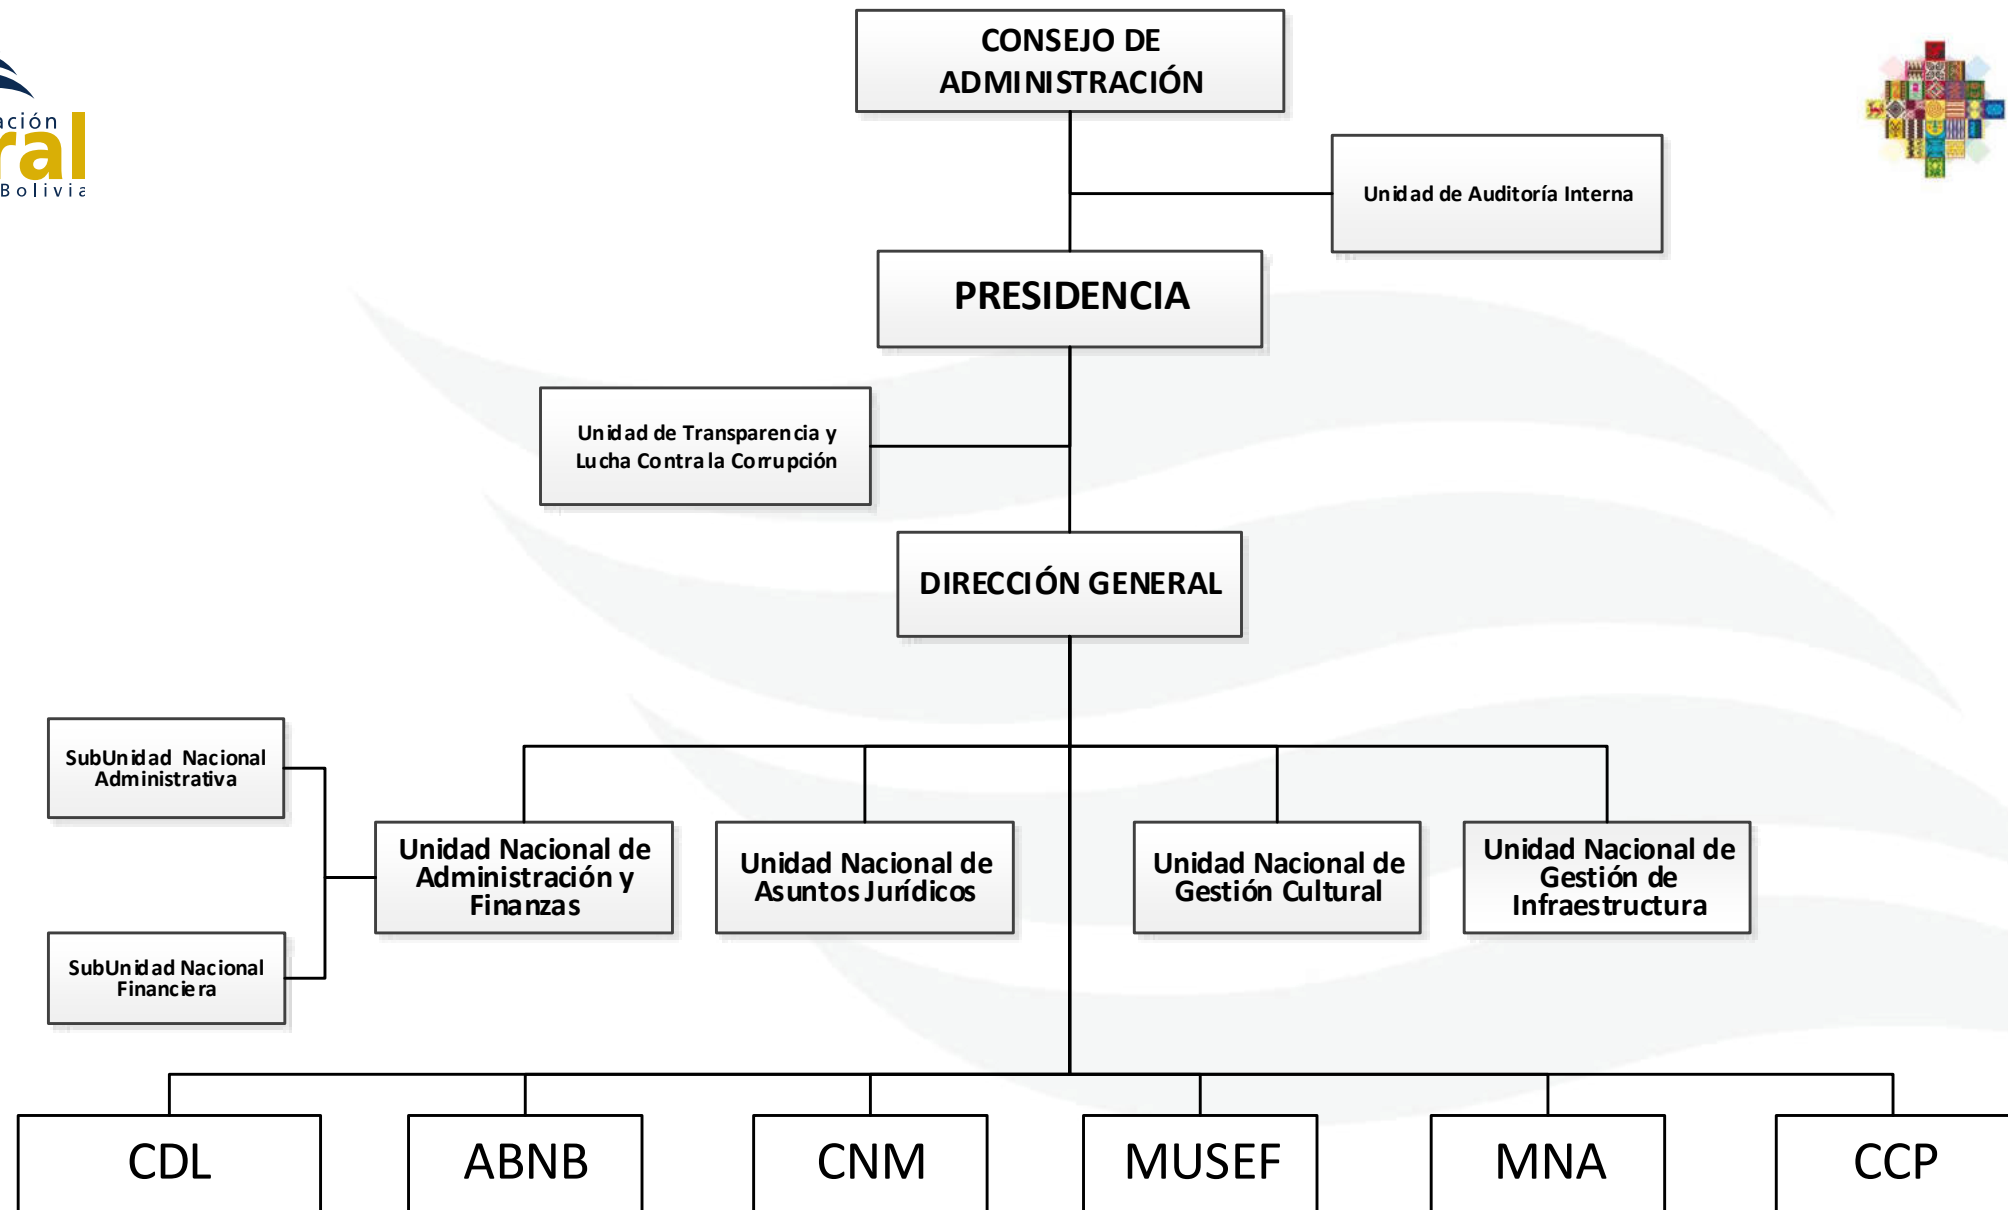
ación
ral
Bolivia

CONSEJO DE ADMINISTRACIÓN

Unidad de Auditoría Interna

PRESIDENCIA

Unidad de Transparencia y Lucha Contra la Corrupción

DIRECCIÓN GENERAL

SubUnidad Nacional Administrativa

SubUnidad Nacional Financiera

Unidad Nacional de Administración y Finanzas

Unidad Nacional de Asuntos Jurídicos

Unidad Nacional de Gestión Cultural

Unidad Nacional de Gestión de Infraestructura

CDL

ABNB

CNM

MUSEF

MNA

CCP